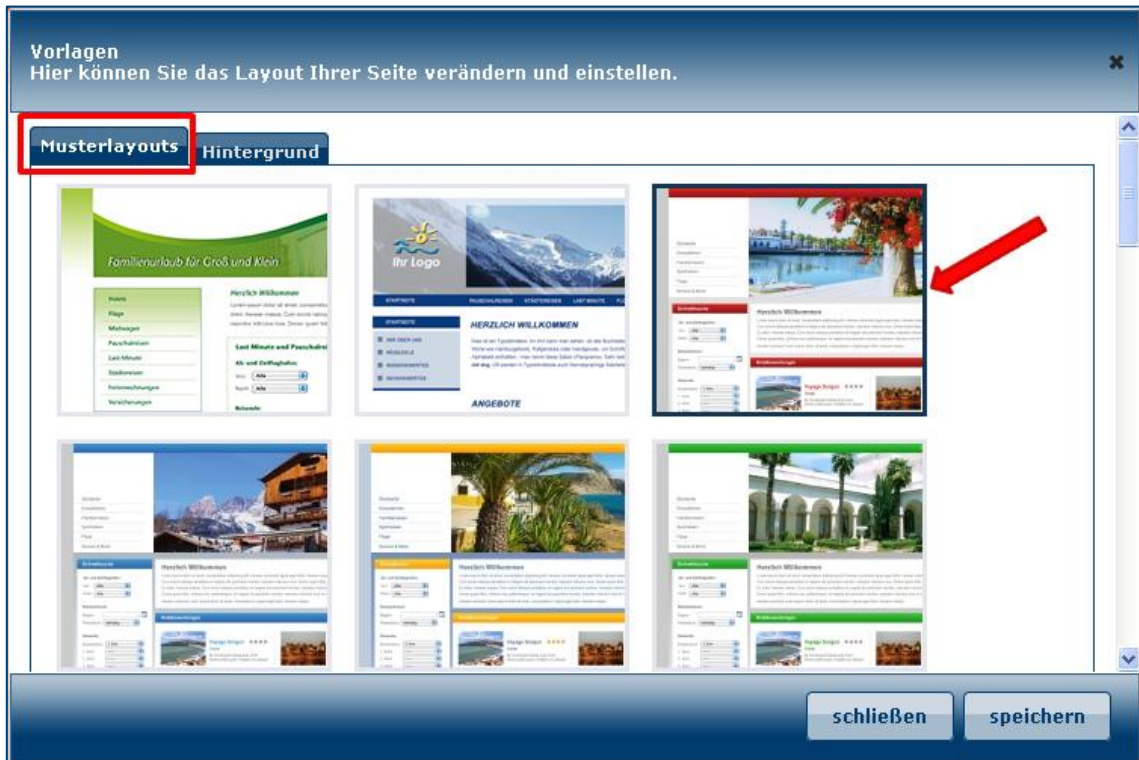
Vorlagen
Hier können Sie das Layout Ihrer Seite verändern und einstellen.

Musterlayouts
Hintergrund

Familienurlaub für Groß und Klein

Herzlich Willkommen

Hotels
Flüge
Mietwagen
Pauschalreisen
Last-Minute
Städtereisen
Ferienwohnungen
Versicherungen

Last Minute und Pauschalreisen

Ab- und Zielflughafen:

Alle
Alle

Ihr Logo

STARTSEITE
PAUSCHALREISEN
STÄDTEREISEN
LAST MINUTE

STARTSEITE

HERZLICH WILLKOMMEN

ANGEBOTE

Herzlich Willkommen

Herzlich Willkommen

Herzlich Willkommen

Herzlich Willkommen

schließen
speichern